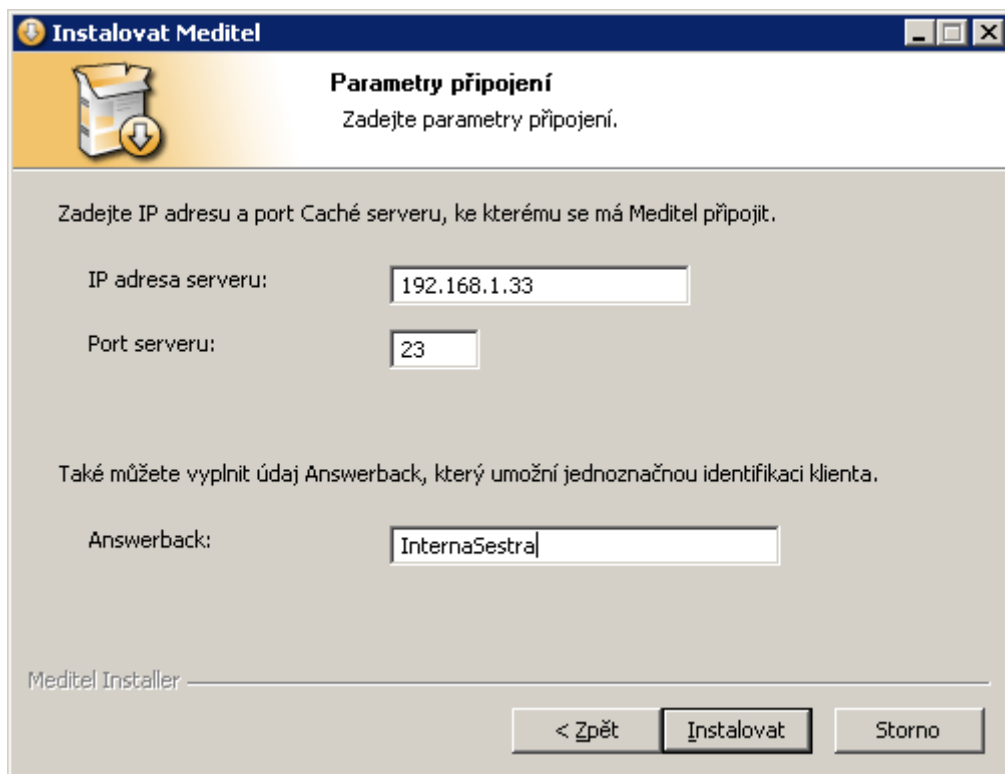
Instalovat Meditel

Parametry připojení

Zadejte parametry připojení.

Zadejte IP adresu a port Caché serveru, ke kterému se má Meditel připojit.

IP adresa serveru: 192.168.1.33

Port serveru: 23

Také můžete vyplnit údaj Answerback, který umožní jednoznačnou identifikaci klienta.

Answerback: InternaSestra

Meditel Installer

< Zpět

Instalovat

Storno